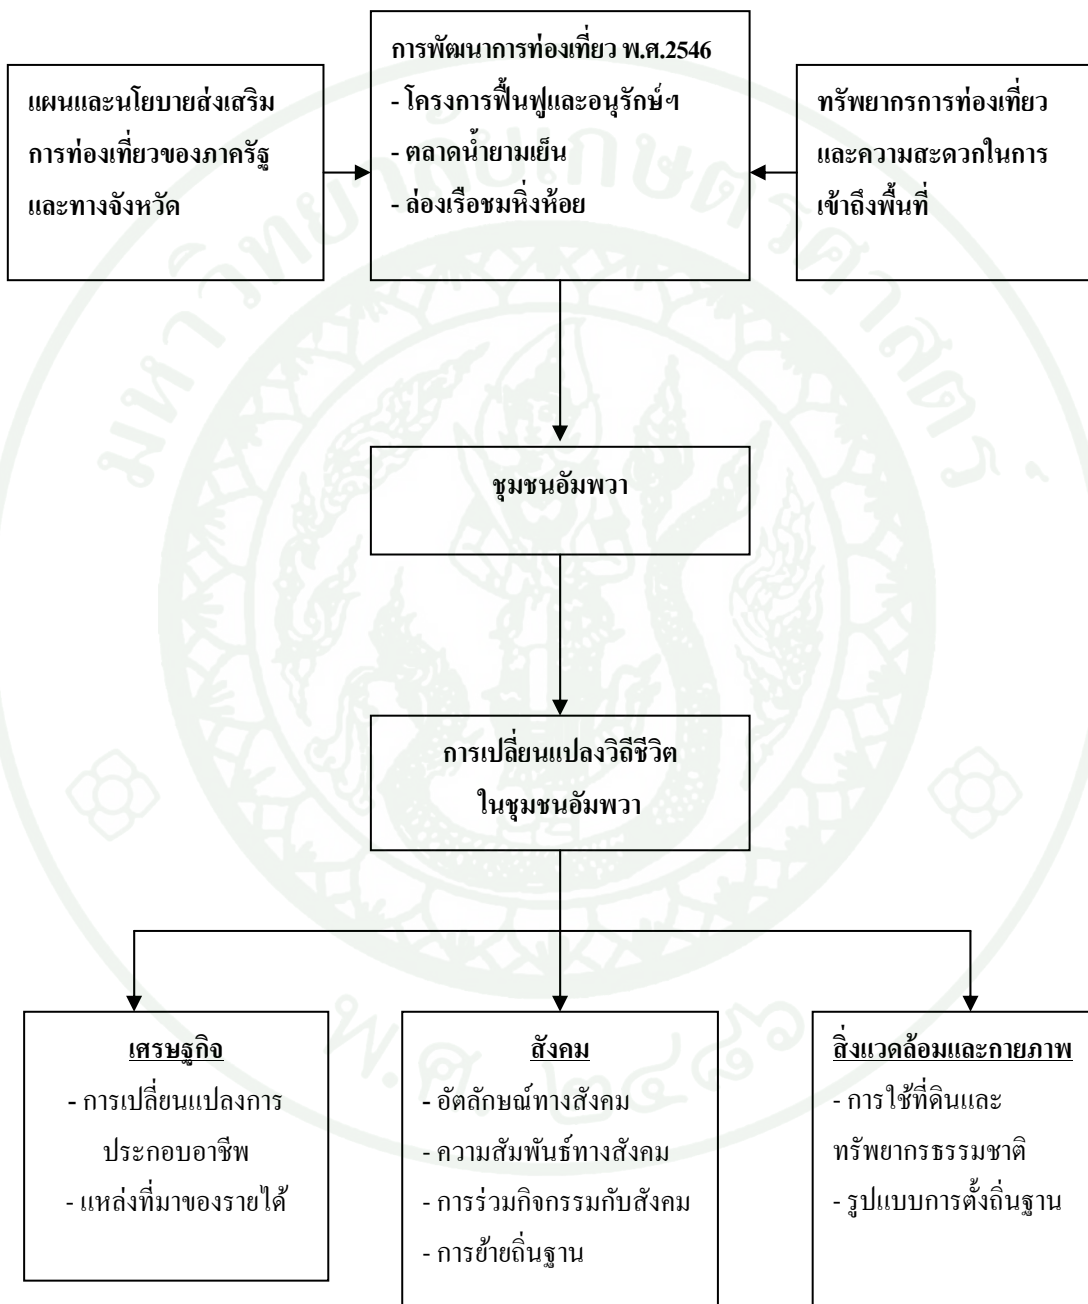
แผนและนโยบายส่งเสริมการท่องเที่ยวของภาครัฐและทางจังหวัด

การพัฒนาการท่องเที่ยว พ.ศ.2546
- โครงการฟื้นฟูและอนุรักษ์ฯ
- ตลาดน้ำยามเย็น
- ล่องเรือชมหิ่งห้อย

ทรัพยากรการท่องเที่ยวและความสะดวกในการเข้าถึงพื้นที่

ชุมชนอัมพวา

การเปลี่ยนแปลงวิถีชีวิตในชุมชนอัมพวา

เศรษฐกิจ
- การเปลี่ยนแปลงการประกอบอาชีพ
- แหล่งที่มาของรายได้

สังคม
- อัตลักษณ์ทางสังคม
- ความสัมพันธ์ทางสังคม
- การร่วมกิจกรรมกับสังคม
- การย้ายถิ่นฐาน

สิ่งแวดล้อมและกายภาพ
- การใช้ที่ดินและทรัพยากรธรรมชาติ
- รูปแบบการตั้งถิ่นฐาน